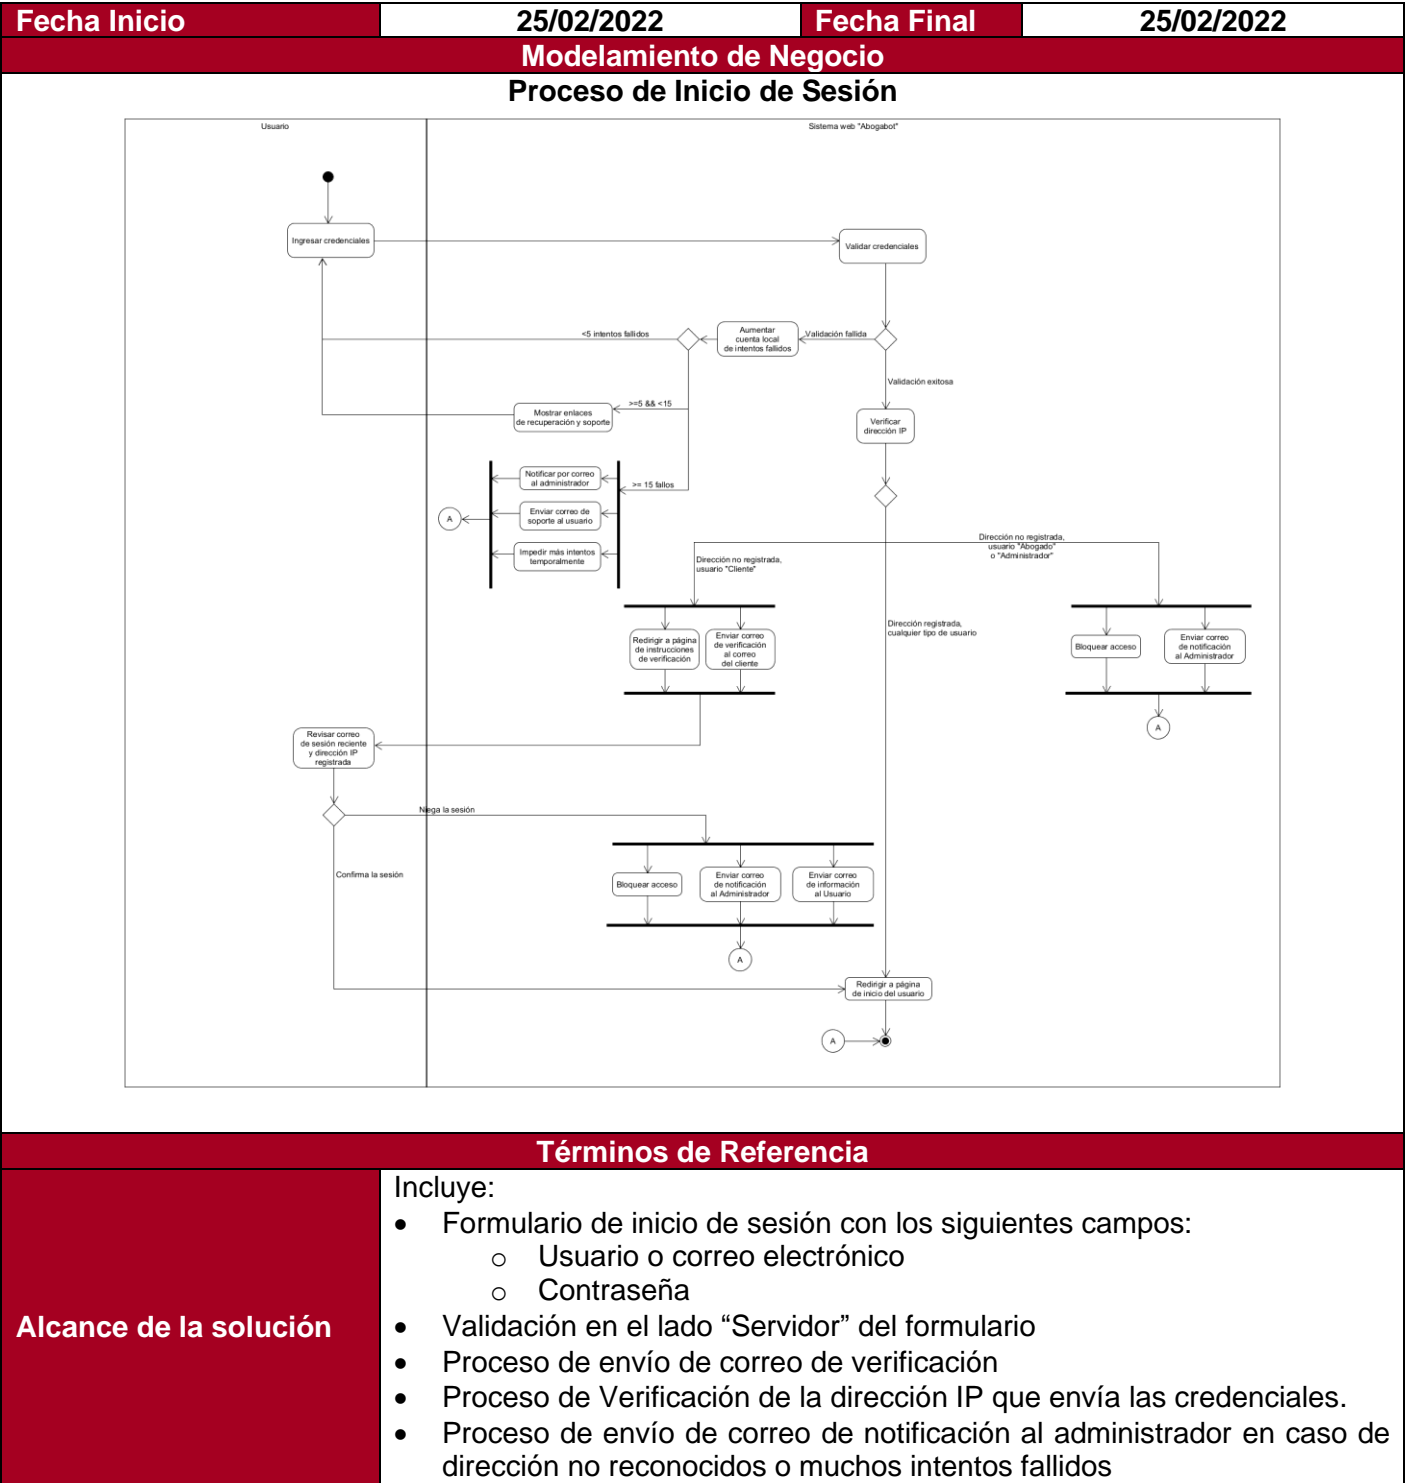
| Fecha Inicio | 25/02/2022 | Fecha Final | 25/02/2022 |
|---|---|---|---|

Modelamiento de Negocio

Proceso de Inicio de Sesión

Usuario

Sistema web "Abogabot"

Ingresar credenciales

Validar credenciales

<5 intentos fallidos

Aumentar cuenta local de intentos fallidos

Validación fallida

Validación exitosa

>=5 && <15

Mostrar enlaces de recuperación y soporte

Verificar dirección IP

Notificar por correo al administrador

>= 15 fallos

A

Enviar correo de soporte al usuario

Impedir más intentos temporalmente

Dirección no registrada, usuario "Abogado" o "Administrador"

Dirección no registrada, usuario "Cliente"

Dirección registrada, cualquier tipo de usuario

Redirigir a página de instrucciones de verificación

Enviar correo de verificación al correo del cliente

Bloquear acceso

Enviar correo de notificación al Administrador

A

Revisar correo de sesión reciente y dirección IP registrada

Niega la sesión

Confirma la sesión

Bloquear acceso

Enviar correo de notificación al Administrador

Enviar correo de información al Usuario

A

Redirigir a página de inicio del usuario

A

Términos de Referencia

Alcance de la solución

Incluye:

- Formulario de inicio de sesión con los siguientes campos:
  - Usuario o correo electrónico
  - Contraseña
- Validación en el lado "Servidor" del formulario
- Proceso de envío de correo de verificación
- Proceso de Verificación de la dirección IP que envía las credenciales.
- Proceso de envío de correo de notificación al administrador en caso de dirección no reconocidos o muchos intentos fallidos